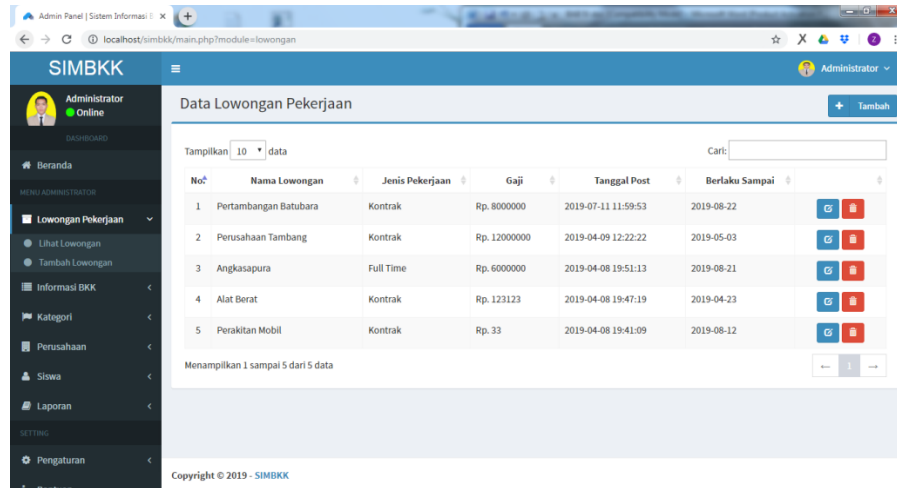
Admin Panel | Sistem Informasi I ×

localhost/simbkk/main.php?module=lowongan

SIMBKK

Administrator

Administrator
Online

DASHBOARD

Beranda

MENU ADMINISTRATOR

Lowongan Pekerjaan

Lihat Lowongan

Tambah Lowongan

Informasi BKK

Kategori

Perusahaan

Siswa

Laporan

SETTING

Pengaturan

Data Lowongan Pekerjaan

+ Tambah

Tampilkan 10 data

Cari:

| No. | Nama Lowongan | Jenis Pekerjaan | Gaji | Tanggal Post | Berlaku Sampai | |
|---|---|---|---|---|---|---|
| 1 | Pertambangan Batubara | Kontrak | Rp. 8000000 | 2019-07-11 11:59:53 | 2019-08-22 | |
| 2 | Perusahaan Tambang | Kontrak | Rp. 12000000 | 2019-04-09 12:22:22 | 2019-05-03 | |
| 3 | Angkasapura | Full Time | Rp. 6000000 | 2019-04-08 19:51:13 | 2019-08-21 | |
| 4 | Alat Berat | Kontrak | Rp. 123123 | 2019-04-08 19:47:19 | 2019-04-23 | |
| 5 | Perakitan Mobil | Kontrak | Rp. 33 | 2019-04-08 19:41:09 | 2019-08-12 | |

Menampilkan 1 sampai 5 dari 5 data

← 1 →

Copyright © 2019 - SIMBKK